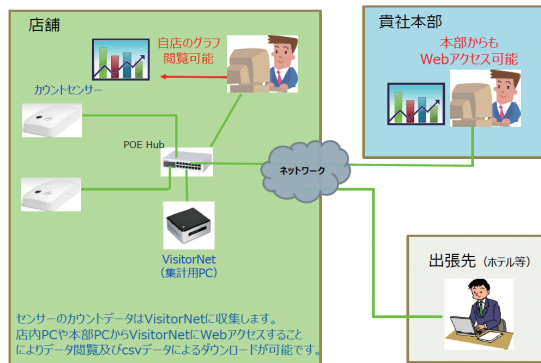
店舗

自店のグラフ閲覧可能

カウントセンサー

POE Hub

VisitorNet
(集計用PC)

センサーのカウントデータはVisitorNetに収集します。
店内PCや本部PCからVisitorNetにWebアクセスすることによりデータ閲覧及びcsvデータによるダウンロードが可能です。

貴社本部

本部からも
Webアクセス可能

ネットワーク

出張先（ホテル等）